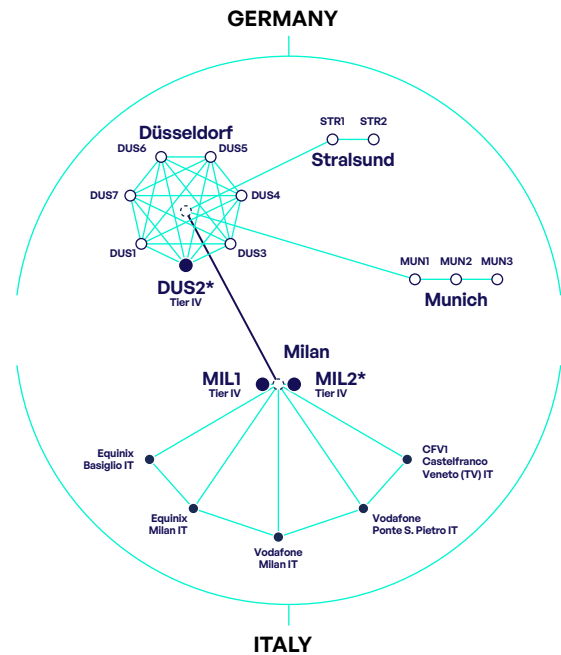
GERMANY

Düsseldorf
DUS6
DUS5
DUS7
DUS4
DUS1
DUS3
DUS2*
Tier IV

STR1
STR2
Stralsund

MUN1
MUN2
MUN3
Munich

Milan
MIL1
Tier IV
MIL2*
Tier IV

Equinix Basiglio IT
CFV1 Castelfranco Veneto (TV) IT
Equinix Milan IT
Vodafone Ponte S. Pietro IT
Vodafone Milan IT

ITALY